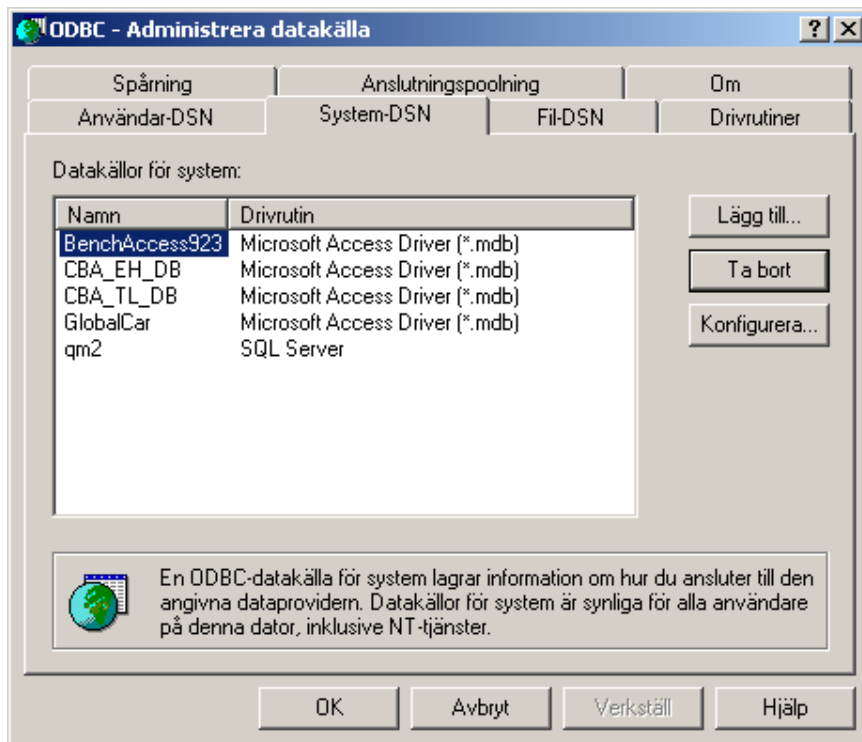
ODBC - Administrera datakälla

?
X

Spårning
Anslutningspoolning
Om
Användar-DSN
System-DSN
Fil-DSN
Drivrutiner

Datakällor för system:

| Namn | Drivrutin |
|---|---|
| BenchAccess923 | Microsoft Access Driver (*.mdb) |
| CBA_EH_DB | Microsoft Access Driver (*.mdb) |
| CBA_TL_DB | Microsoft Access Driver (*.mdb) |
| GlobalCar | Microsoft Access Driver (*.mdb) |
| qm2 | SQL Server |

Lägg till...
Ta bort
Konfigurera...

En ODBC-datakälla för system lagrar information om hur du ansluter till den angivna dataprovidern. Datakällor för system är synliga för alla användare på denna dator, inklusive NT-tjänster.

OK
Avbryt
Verkställ
Hjälp